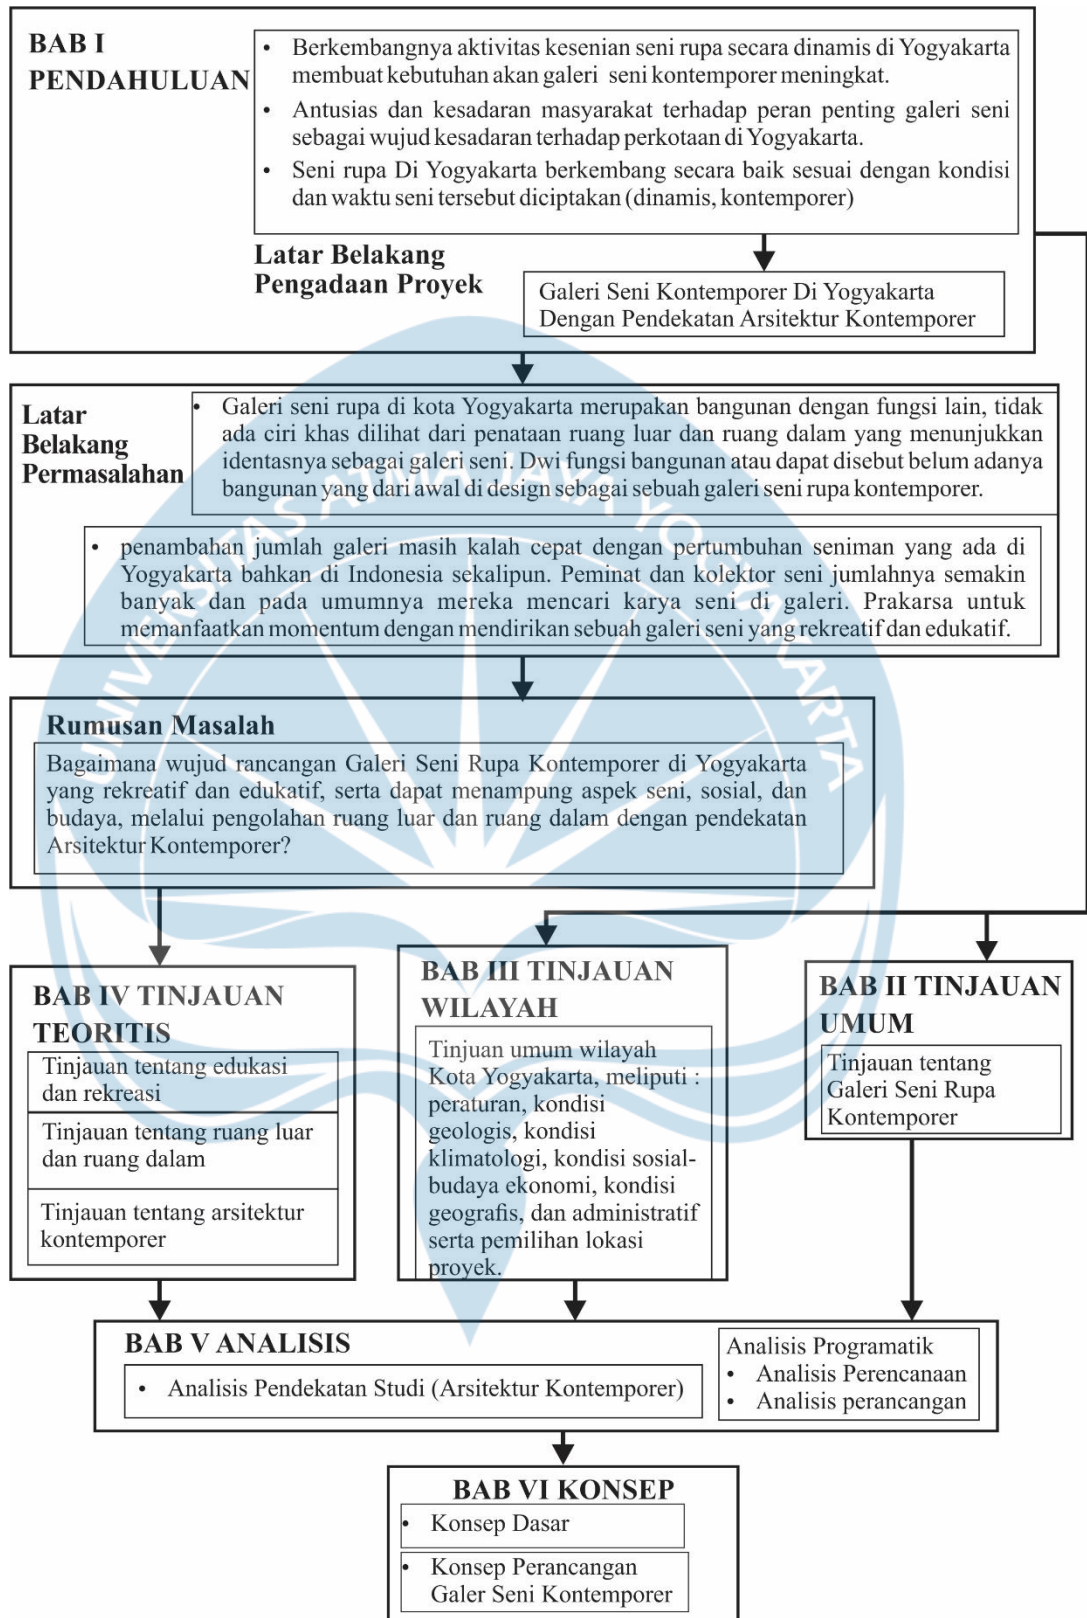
BAB I
PENDAHULUAN

• Berkembangnya aktivitas kesenian seni rupa secara dinamis di Yogyakarta membuat kebutuhan akan galeri seni kontemporer meningkat.
• Antusias dan kesadaran masyarakat terhadap peran penting galeri seni sebagai wujud kesadaran terhadap perkotaan di Yogyakarta.
• Seni rupa Di Yogyakarta berkembang secara baik sesuai dengan kondisi dan waktu seni tersebut diciptakan (dinamis, kontemporer)

Latar Belakang
Pengadaan Proyek

Galeri Seni Kontemporer Di Yogyakarta Dengan Pendekatan Arsitektur Kontemporer

Latar Belakang Permasalahan

• Galeri seni rupa di kota Yogyakarta merupakan bangunan dengan fungsi lain, tidak ada ciri khas dilihat dari penataan ruang luar dan ruang dalam yang menunjukkan identasnya sebagai galeri seni. Dwi fungsi bangunan atau dapat disebut belum adanya bangunan yang dari awal di design sebagai sebuah galeri seni rupa kontemporer.

• penambahan jumlah galeri masih kalah cepat dengan pertumbuhan seniman yang ada di Yogyakarta bahkan di Indonesia sekalipun. Peminat dan kolektor seni jumlahnya semakin banyak dan pada umumnya mereka mencari karya seni di galeri. Prakarsa untuk memanfaatkan momentum dengan mendirikan sebuah galeri seni yang rekreatif dan edukatif.

Rumusan Masalah
Bagaimana wujud rancangan Galeri Seni Rupa Kontemporer di Yogyakarta yang rekreatif dan edukatif, serta dapat menampung aspek seni, sosial, dan budaya, melalui pengolahan ruang luar dan ruang dalam dengan pendekatan Arsitektur Kontemporer?

BAB IV TINJAUAN TEORITIS
Tinjauan tentang edukasi dan rekreasi
Tinjauan tentang ruang luar dan ruang dalam
Tinjauan tentang arsitektur kontemporer

BAB III TINJAUAN WILAYAH
Tinjuan umum wilayah Kota Yogyakarta, meliputi : peraturan, kondisi geologis, kondisi klimatologi, kondisi sosial-budaya ekonomi, kondisi geografis, dan administratif serta pemilihan lokasi proyek.

BAB II TINJAUAN UMUM
Tinjauan tentang Galeri Seni Rupa Kontemporer

BAB V ANALISIS
• Analisis Pendekatan Studi (Arsitektur Kontemporer)
Analisis Programatik
• Analisis Perencanaan
• Analisis perancangan

BAB VI KONSEP
• Konsep Dasar
• Konsep Perancangan Galer Seni Kontemporer